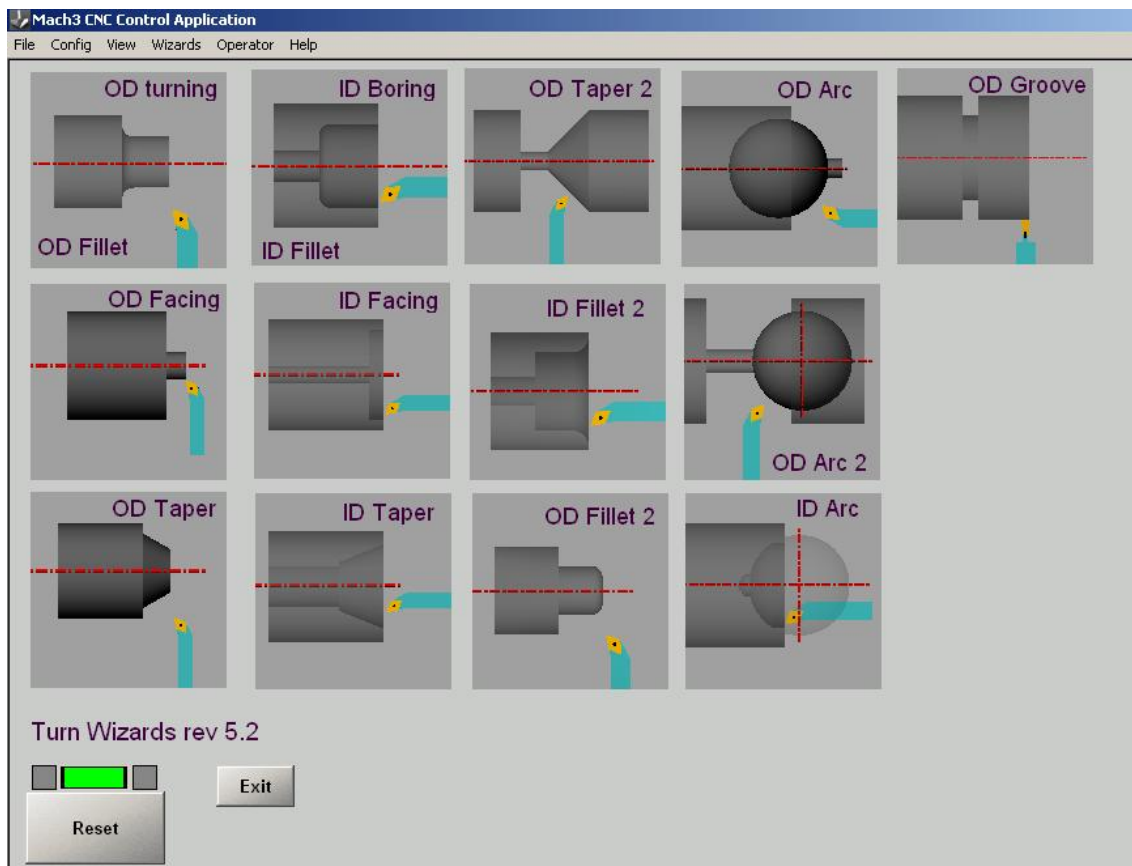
Mach3 CNC Control Application

File Config View Wizards Operator Help

OD turning
OD Fillet

ID Boring
ID Fillet

OD Taper 2

OD Arc

OD Groove

OD Facing

ID Facing

ID Fillet 2

OD Arc 2

OD Taper

ID Taper

OD Fillet 2

ID Arc

Turn Wizards rev 5.2

Exit

Reset